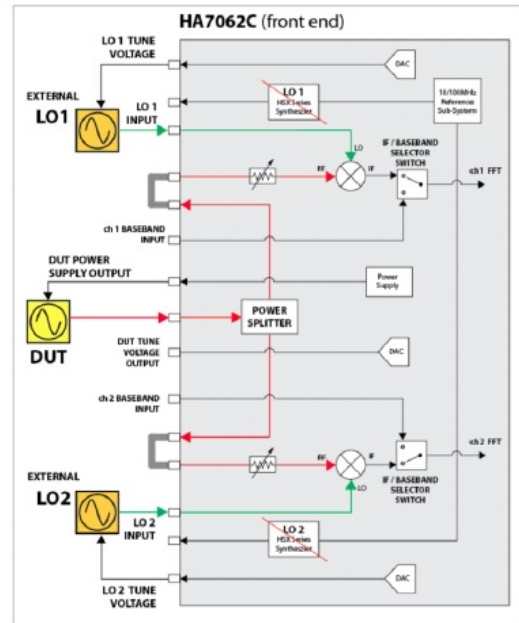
HA7062C (front end)

LO 1 TUNE VOLTAGE

DAC

EXTERNAL
LO1

LO 1 INPUT

LO 1
HSX Series Synthesizer

10/100MHz Reference Sub-System

LO

RF

IF

IF / BASEBAND SELECTOR SWITCH

ch1 FFT

ch 1 BASEBAND INPUT

DUT POWER SUPPLY OUTPUT

Power Supply

DUT

POWER SPLITTER

DUT TUNE VOLTAGE OUTPUT

DAC

ch 2 BASEBAND INPUT

ch2 FFT

RF

IF

LO

IF / BASEBAND SELECTOR SWITCH

EXTERNAL
LO2

LO 2 INPUT

LO 2
HSX Series Synthesizer

DAC

LO 2 TUNE VOLTAGE